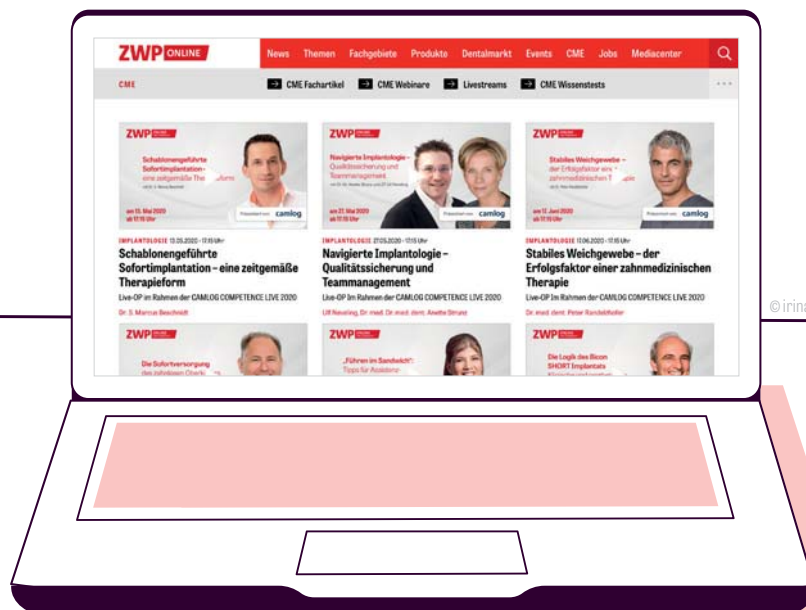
ZWP ONLINE News Themen Fachgebiete Produkte Dentalmarkt Events CME Jobs Mediacenter

CME

CME Fachartikel CME Webinare Livestreams CME Wissenstests

ZWP

Schablonengeführte Sofortimplantation – eine zeitgemäße The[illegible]

am 13. Mai 2020 ab 17:15 Uhr

camlog

IMPLANTOLOGIE 13.05.2020 – 17:15 Uhr

Schablonengeführte Sofortimplantation – eine zeitgemäße Therapieform

Live-OP im Rahmen der CAMLOG COMPETENCE LIVE 2020

Dr. S. Marcus Beschnidt

ZWP

Navigierte Implantologie – Qualitätssicherung und Teammanagement

am 27. Mai 2020 ab 17:15 Uhr

camlog

IMPLANTOLOGIE 27.05.2020 – 17:15 Uhr

Navigierte Implantologie – Qualitätssicherung und Teammanagement

Live-OP im Rahmen der CAMLOG COMPETENCE LIVE 2020

Ulf Neveling, Dr. med. Dr. med. dent. Anette Strunz

ZWP

Stabiles Weichgewebe – der Erfolgsfaktor einer zahnmedizinischen T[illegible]

am 17. Juni 2020 ab 17:15 Uhr

camlog

IMPLANTOLOGIE 17.06.2020 – 17:15 Uhr

Stabiles Weichgewebe – der Erfolgsfaktor einer zahnmedizinischen Therapie

Live-OP im Rahmen der CAMLOG COMPETENCE LIVE 2020

Dr. med. dent. Peter Randelzhofer

ZWP

Die Sofortversorgung des zahnlosen Oberk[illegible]

ZWP

„Führen im Sandwich": Tipps für Assistenz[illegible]

ZWP

Die Logik des Bicon SHORT Implantats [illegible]

©irin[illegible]